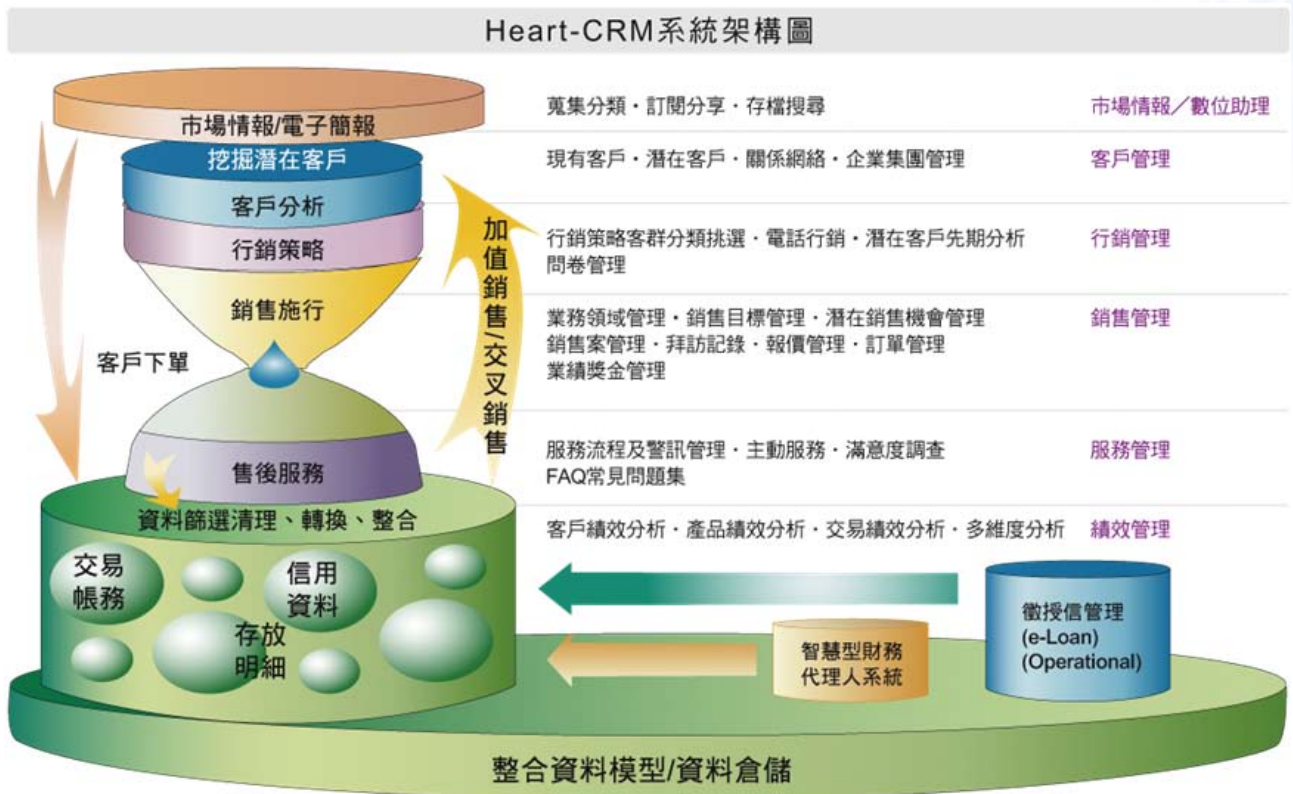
Heart-CRM系統架構圖

市場情報/電子簡報

挖掘潛在客戶

客戶分析

行銷策略

銷售施行

客戶下單

加值銷售/交叉銷售

售後服務

資料篩選清理、轉換、整合

交易帳務

信用資料

存放明細

蒐集分類・訂閱分享・存檔搜尋　市場情報／數位助理

現有客戶・潛在客戶・關係網絡・企業集團管理　客戶管理

行銷策略客群分類挑選・電話行銷・潛在客戶先期分析 問卷管理　行銷管理

業務領域管理・銷售目標管理・潛在銷售機會管理 銷售案管理・拜訪記錄・報價管理・訂單管理 業績獎金管理　銷售管理

服務流程及警訊管理・主動服務・滿意度調查 FAQ常見問題集　服務管理

客戶績效分析・產品績效分析・交易績效分析・多維度分析　績效管理

徵授信管理 (e-Loan) (Operational)

智慧型財務代理人系統

整合資料模型/資料倉儲